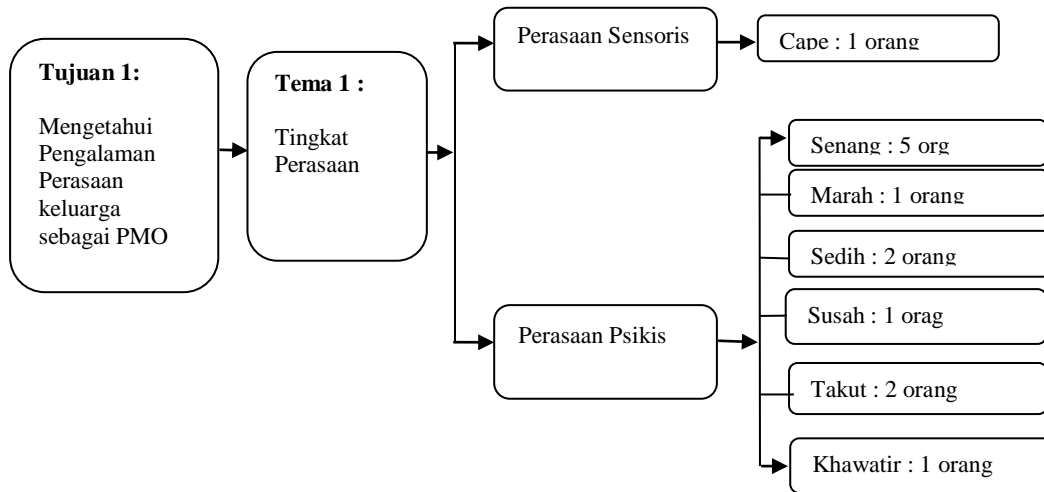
**Tujuan 1:**

Mengetahui Pengalaman Perasaan keluarga sebagai PMO

**Tema 1 :**

Tingkat Perasaan

Perasaan Sensoris

Cape : 1 orang

Perasaan Psikis

Senang : 5 org

Marah : 1 orang

Sedih : 2 orang

Susah : 1 orag

Takut : 2 orang

Khawatir : 1 orang